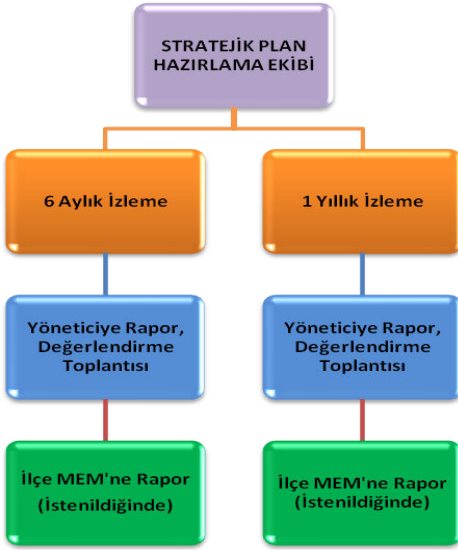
STRATEJİK PLAN HAZIRLAMA EKİBİ

6 Aylık İzleme

Yöneticiye Rapor, Değerlendirme Toplantısı

İlçe MEM'ne Rapor (İstenildiğinde)

1 Yıllık İzleme

Yöneticiye Rapor, Değerlendirme Toplantısı

İlçe MEM'ne Rapor (İstenildiğinde)